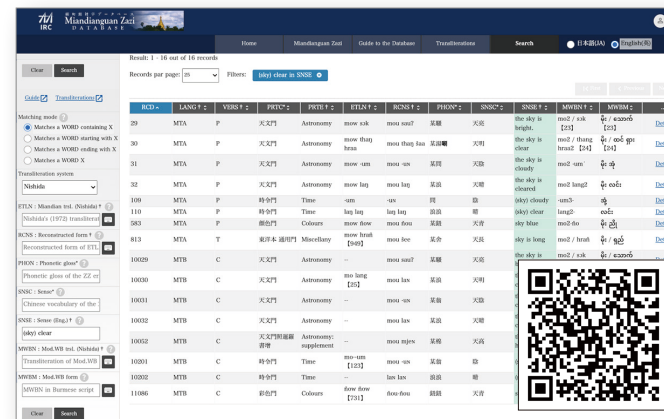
IRC 緬甸館譯語データベース Miandianguan Zazi DATABASE

Home | Miandianguan Zazi | Guide to the Database | Transliterations | Search | 日本語(JA) | English(EN)

Clear | Search

Guide | Transliterations

Matching mode
Matches a WORD containing X
Matches a WORD starting with X
Matches a WORD ending with X
Matches a WORD X

Transliteration system
Nishida

ETLN : Miandian trsl. (Nishida)
Nishida's (1972) transliterat

RCNS : Reconstructed form
Reconstructed form of ETL

PHON : Phonetic gloss
Phonetic gloss of the ZZ er

SNSC : Sense
Chinese vocabulary of the

SNSE : Sense (Eng.)
(sky) clear

MWBN : Mod.WB trsl. (Nishida)
Transliteration of Mod.WB

MWBM : Mod.WB form
MWBN in Burmese script

Clear | Search

Result: 1 - 16 out of 16 records

Records par page: 25 | Filters: (sky) clear in SNSE

| RCD | LANG | VERS | PRTC | PRTE | ETLN | RCNS | PHON | SNSC | SNSE | MWBN | MWBM | |
|---|---|---|---|---|---|---|---|---|---|---|---|---|
| 29 | MTA | P | 天文門 | Astronomy | mow sak | mou sau? | 某鎖 | 天晴 | the sky is bright. | mo2 / sak [23] | မိုး / သောက် [23] | Det |
| 30 | MTA | P | 天文門 | Astronomy | mow thaŋ hras | mou thaŋ łas | 某湯■ | 天明 | the sky is clear | mo2 / thaŋ hras2 [24] | မိုး / ထင် ရှား [24] | Det |
| 31 | MTA | P | 天文門 | Astronomy | mow -um | mou -us | 某浪 | 天陰 | the sky is cloudy | mo2 -um | မိုး အုံ | Det |
| 32 | MTA | P | 天文門 | Astronomy | mow laŋ | mou laŋ | 某浪 | 天晴 | the sky is cleared | mo2 laŋ2 | မိုး လင်း | Det |
| 109 | MTA | P | 時令門 | Time | -um | -us | 悶 | 陰 | (sky) cloudy | -um3- | အုံ့ | Det |
| 110 | MTA | P | 時令門 | Time | laŋ laŋ | laŋ laŋ | 浪浪 | 明 | (sky) clear | laŋ2- | လင်း | Det |
| 583 | MTA | P | 顏色門 | Colours | mow ñow | mou ñou | 某扭 | 天青 | sky blue | mo2 ñyu | မိုး ညို | Det |
| 813 | MTA | T | 東洋本 通用門 | Miscellany | mow hrañ [949] | mou fee | 某命 | 天長 | sky is long | mo2 / hrañ | မိုး / ရှည် | Det |
| 10029 | MTB | C | 天文門 | Astronomy | -- | mou sau? | 某鎖 | 天晴 | | mo2 / sak | မိုး / သောက် | Det |
| 10030 | MTB | C | 天文門 | Astronomy | mo laŋ [25] | mou las | 某浪 | 天明 | | | | |
| 10031 | MTB | C | 天文門 | Astronomy | -- | mou -us | 某浪 | 天陰 | | | | |
| 10032 | MTB | C | 天文門 | Astronomy | -- | mou las | 某浪 | 天晴 | | | | |
| 10052 | MTB | C | 天文門附通蕃書増 | Astronomy: supplement | -- | mou mjes | 某揭 | 天晴 | | | | |
| 10201 | MTB | C | 時令門 | Time | mo-um [123] | mou -us | 悶 | 陰 | | | | |
| 10202 | MTB | C | 時令門 | Time | -- | las las | 浪浪 | 明 | | | | |
| 11086 | MTB | C | 彩色門 | Colours | ñow ñow [731] | ñou-ñou | 鈕鈕 | 天青 | | | | |